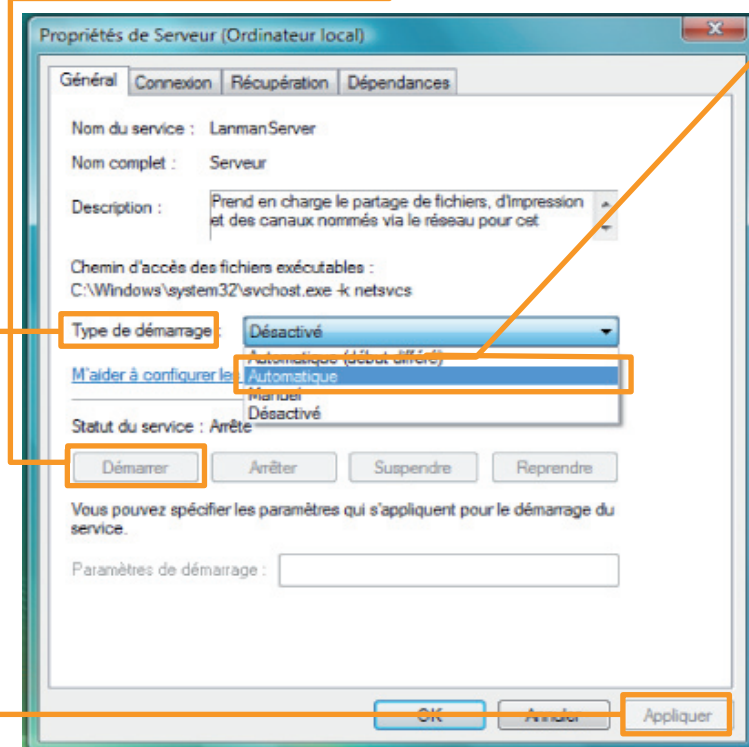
Propriétés de Serveur (Ordinateur local)

Général | Connexion | Récupération | Dépendances

Nom du service : LanmanServer

Nom complet : Serveur

Description : Prend en charge le partage de fichiers, d'impression et des canaux nommés via le réseau pour cet

Chemin d'accès des fichiers exécutables :
C:\Windows\system32\svchost.exe -k netsvcs

Type de démarrage : Désactivé

Automatique (début différé)
Automatique
Manuel
Désactivé

M'aider à configurer le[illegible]

Statut du service : Arrêté

Démarrer | Arrêter | Suspendre | Reprendre

Vous pouvez spécifier les paramètres qui s'appliquent pour le démarrage du service.

Paramètres de démarrage :

OK | Annuler | Appliquer